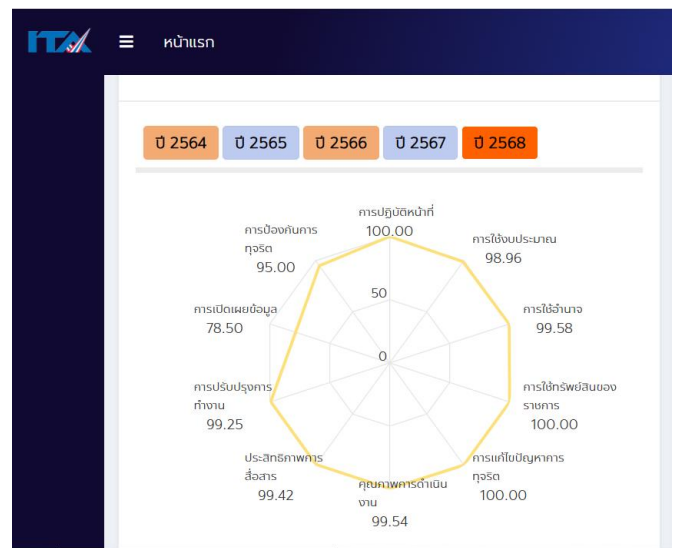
ITA

หน้าแรก

ปี 2564 ปี 2565 ปี 2566 ปี 2567 ปี 2568

การปฏิบัติหน้าที่
100.00

การใช้งบประมาณ
98.96

การใช้อำนาจ
99.58

การใช้ทรัพย์สินของราชการ
100.00

การแก้ไขปัญหาการทุจริต
100.00

คุณภาพการดำเนินงาน
99.54

ประสิทธิภาพการสื่อสาร
99.42

การปรับปรุงการทำงาน
99.25

การเปิดเผยข้อมูล
78.50

การป้องกันการทุจริต
95.00

50

0